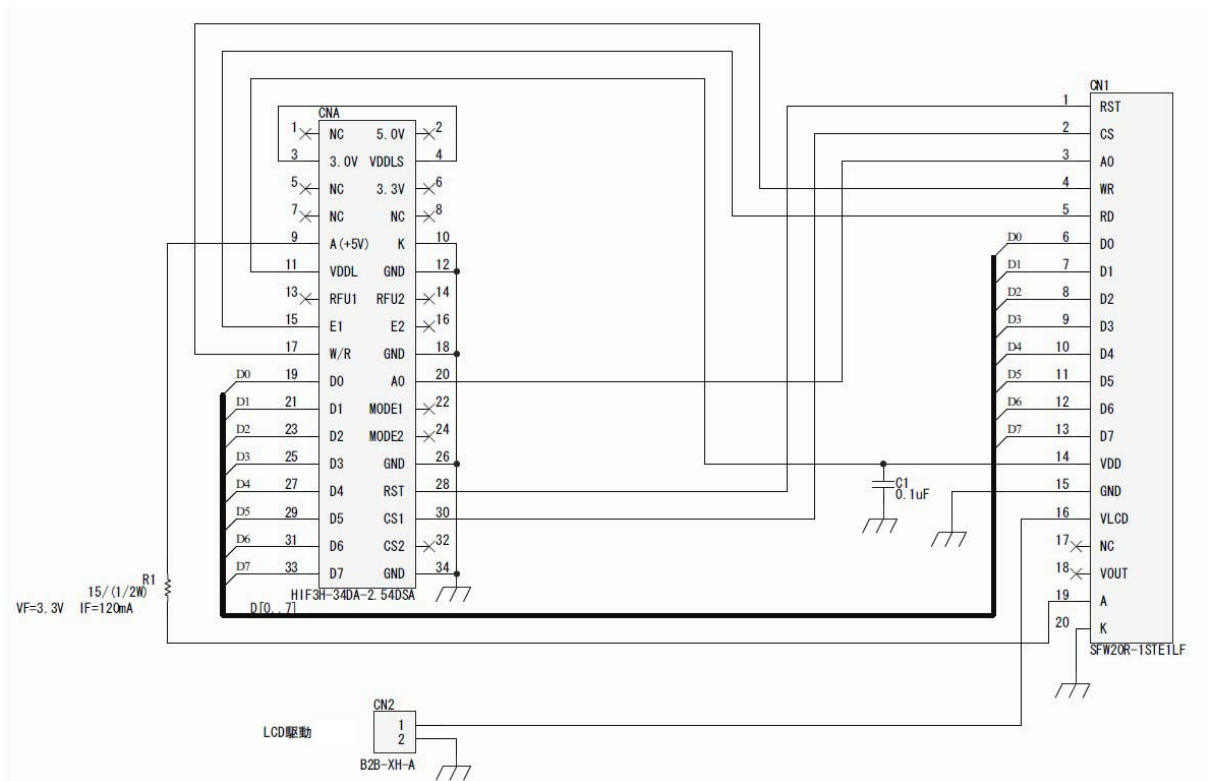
CNA

| | | | |
|---|---|---|---|
| 1 | NC | 5.0V | 2 |
| 3 | 3.0V | VDDLS | 4 |
| 5 | NC | 3.3V | 6 |
| 7 | NC | NC | 8 |
| 9 | A(+5V) | K | 10 |
| 11 | VDDL | GND | 12 |
| 13 | RFU1 | RFU2 | 14 |
| 15 | E1 | E2 | 16 |
| 17 | W/R | GND | 18 |
| 19 | D0 | A0 | 20 |
| 21 | D1 | MODE1 | 22 |
| 23 | D2 | MODE2 | 24 |
| 25 | D3 | GND | 26 |
| 27 | D4 | RST | 28 |
| 29 | D5 | CS1 | 30 |
| 31 | D6 | CS2 | 32 |
| 33 | D7 | GND | 34 |

HIF3H-34DA-2.54DSA

D0 D1 D2 D3 D4 D5 D6 D7

D[0..7]

R1
15/(1/2W)
VF=3.3V IF=120mA

C1
0.1uF

CN1

| | |
|---|---|
| 1 | RST |
| 2 | CS |
| 3 | A0 |
| 4 | WR |
| 5 | RD |
| 6 | D0 |
| 7 | D1 |
| 8 | D2 |
| 9 | D3 |
| 10 | D4 |
| 11 | D5 |
| 12 | D6 |
| 13 | D7 |
| 14 | VDD |
| 15 | GND |
| 16 | VLCD |
| 17 | NC |
| 18 | VOUT |
| 19 | A |
| 20 | K |

SFW20R-1STE1LF

D0 D1 D2 D3 D4 D5 D6 D7

CN2
1
2
B2B-XH-A

LCD駆動